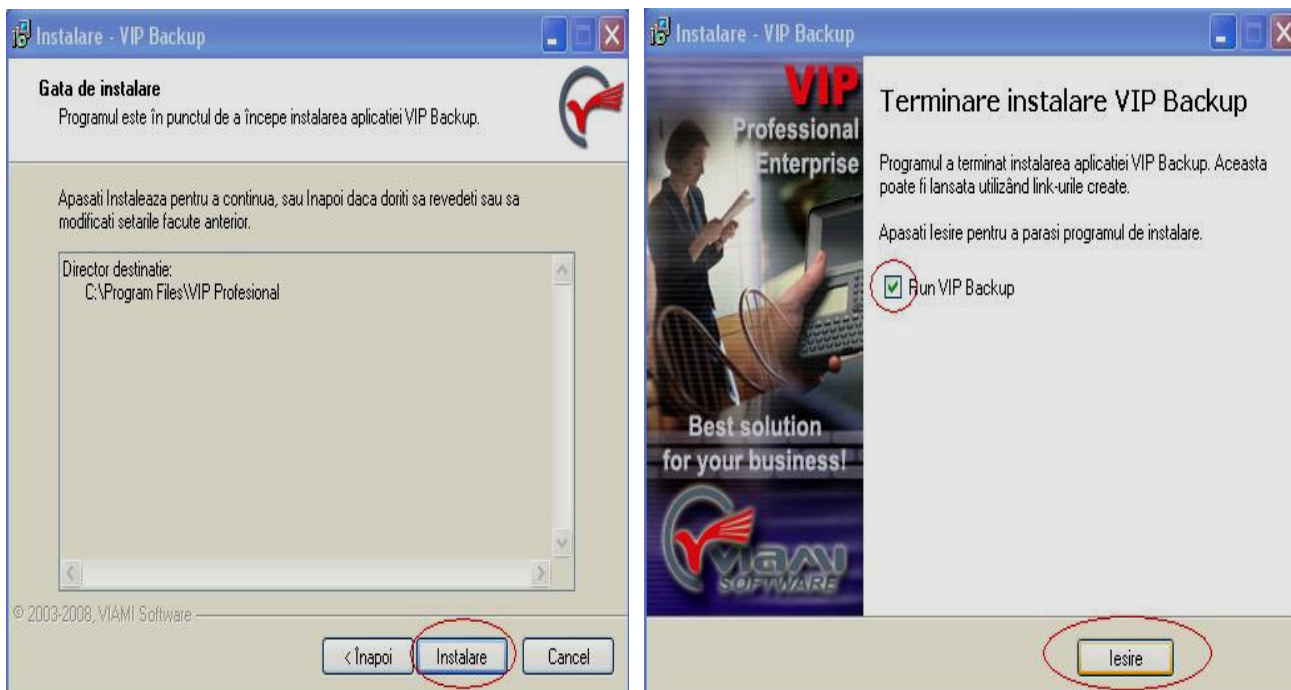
Instalare - VIP Backup

Gata de instalare
Programul este în punctul de a începe instalarea aplicatiei VIP Backup.

Apasati Instaleaza pentru a continua, sau Inapoi daca doriti sa revedeti sau sa modificati setarile facute anterior.

Director destinatie:
C:\Program Files\VIP Profesional

© 2003-2008, VIAMI Software

< Înapoi
Instalare
Cancel

Instalare - VIP Backup

VIP
Professional
Enterprise

Best solution for your business!

VIAMI SOFTWARE

Terminare instalare VIP Backup

Programul a terminat instalarea aplicatiei VIP Backup. Aceasta poate fi lansata utilizând link-urile create.

Apasati Iesire pentru a parasi programul de instalare.

Run VIP Backup

Iesire